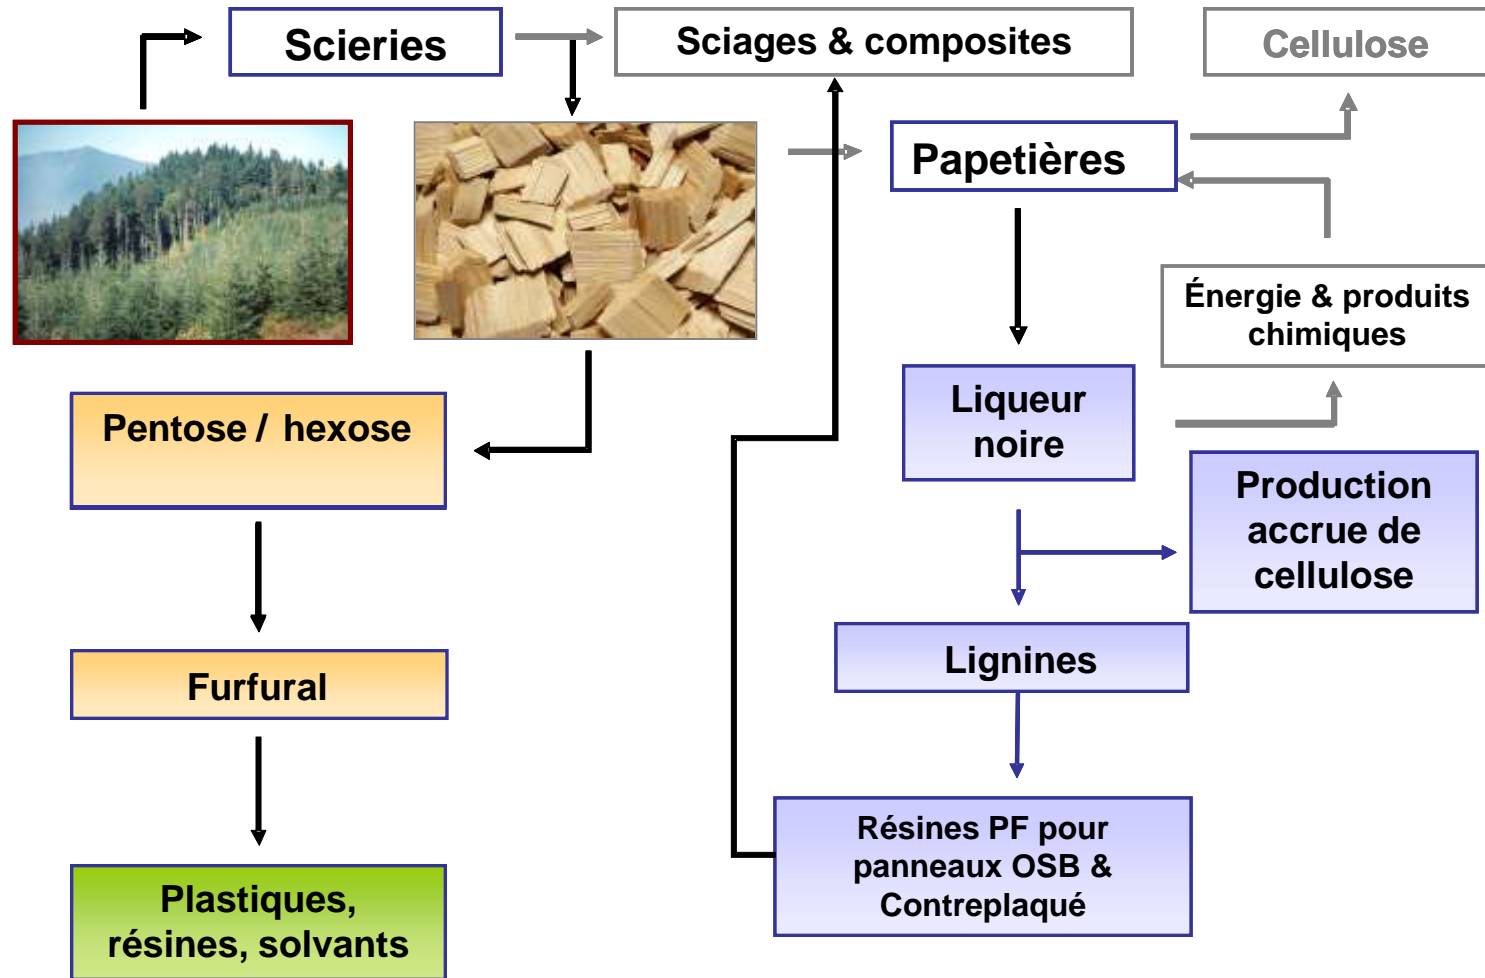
Scieries

Sciages & composites

Cellulose

Papetières

Énergie & produits chimiques

Liqueur noire

Production accrue de cellulose

Pentose / hexose

Furfural

Plastiques, résines, solvants

Lignines

Résines PF pour panneaux OSB & Contreplaqué